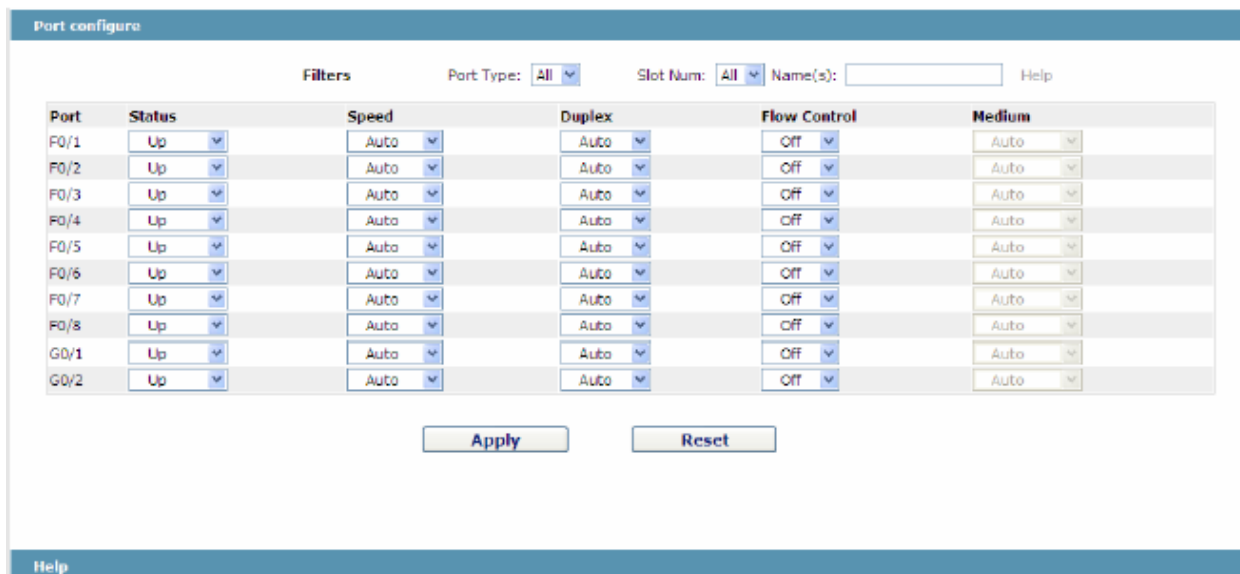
Port configure

Filters Port Type: All Slot Num: All Name(s): Help

| Port | Status | Speed | Duplex | Flow Control | Medium |
|---|---|---|---|---|---|
| F0/1 | Up | Auto | Auto | Off | Auto |
| F0/2 | Up | Auto | Auto | Off | Auto |
| F0/3 | Up | Auto | Auto | Off | Auto |
| F0/4 | Up | Auto | Auto | Off | Auto |
| F0/5 | Up | Auto | Auto | Off | Auto |
| F0/6 | Up | Auto | Auto | Off | Auto |
| F0/7 | Up | Auto | Auto | Off | Auto |
| F0/8 | Up | Auto | Auto | Off | Auto |
| G0/1 | Up | Auto | Auto | Off | Auto |
| G0/2 | Up | Auto | Auto | Off | Auto |

Apply Reset

Help